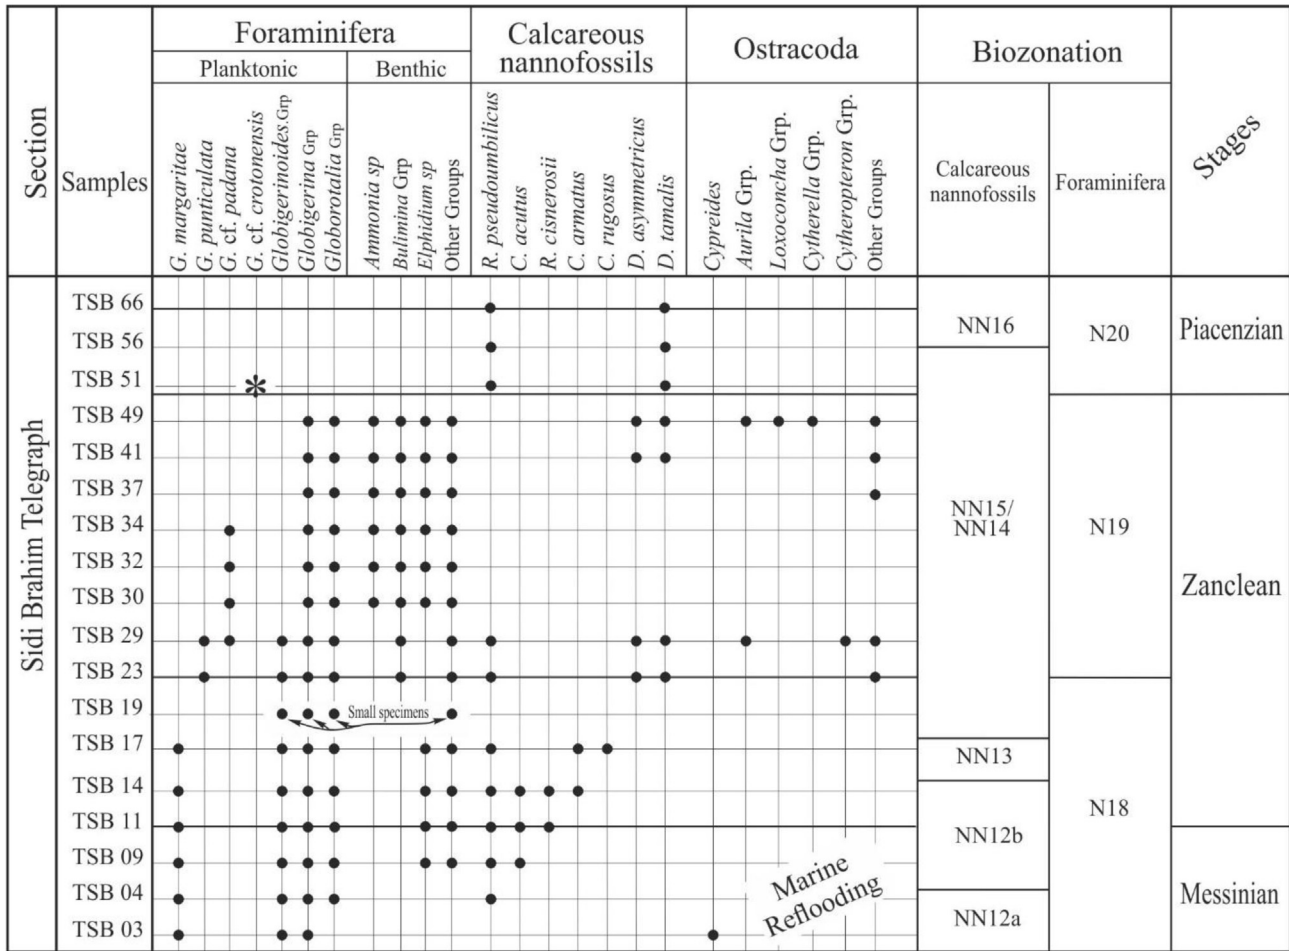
| Section | Samples | Foraminifera — Planktonic: G. margaritae | G. punticulata | G. cf. padana | G. cf. crotonensis | Globigerinoides Grp | Globigerina Grp | Globorotalia Grp | Foraminifera — Benthic: Ammonia sp | Bulimina Grp | Elphidium sp | Other Groups | Calcareous nannofossils: R. pseudoumbilicus | C. acutus | R. cisnerosii | C. armatus | C. rugosus | D. asymmetricus | D. tamalis | Ostracoda: Cypreides | Aurila Grp. | Loxoconcha Grp. | Cytherella Grp. | Cytheropteron Grp. | Other Groups | Biozonation — Calcareous nannofossils | Biozonation — Foraminifera | Stages |
|---|---|---|---|---|---|---|---|---|---|---|---|---|---|---|---|---|---|---|---|---|---|---|---|---|---|---|---|---|
| Sidi Brahim Telegraph | TSB 66 | | | | | | | | | | | | ● | | | | | | ● | | | | | | | NN16 | N20 | Piacenzian |
| | TSB 56 | | | | | | | | | | | | ● | | | | | | ● | | | | | | | | | |
| | TSB 51 | | | | * | | | | | | | | ● | | | | | | ● | | | | | | | | | |
| | TSB 49 | | | | | | ● | ● | ● | ● | ● | ● | | | | | | ● | ● | | ● | ● | ● | | ● | NN15/ NN14 | N19 | Zanclean |
| | TSB 41 | | | | | | ● | ● | ● | ● | ● | ● | | | | | | ● | ● | | | | | | ● | | | |
| | TSB 37 | | | | | | ● | ● | ● | ● | ● | ● | | | | | | | | | | | | | ● | | | |
| | TSB 34 | | | ● | | | ● | ● | ● | ● | ● | ● | | | | | | | | | | | | | | | | |
| | TSB 32 | | | ● | | | ● | ● | ● | ● | ● | ● | | | | | | | | | | | | | | | | |
| | TSB 30 | | | ● | | | ● | ● | ● | ● | ● | ● | | | | | | | | | | | | | | | | |
| | TSB 29 | | ● | ● | | ● | ● | ● | | ● | | ● | ● | | | | | ● | ● | | ● | | | ● | ● | | | |
| | TSB 23 | | ● | | | ● | ● | ● | | ● | | ● | ● | | | | | ● | ● | | | | | | ● | | N18 | |
| | TSB 19 | | | | | ● | ● | ● | | | | ● | | | | | | | | | | | | | | | | |
| | TSB 17 | ● | | | | ● | ● | ● | | | ● | ● | ● | | | ● | ● | | | | | | | | | NN13 | | |
| | TSB 14 | ● | | | | ● | ● | ● | | | ● | ● | ● | ● | ● | ● | | | | | | | | | | NN12b | | |
| | TSB 11 | ● | | | | ● | ● | ● | | | ● | ● | ● | ● | ● | | | | | | | | | | | | | Messinian |
| | TSB 09 | ● | | | | ● | ● | ● | | | ● | ● | ● | ● | | | | | | | | | | | | | | |
| | TSB 04 | ● | | | | ● | ● | ● | | | | | ● | | | | | | | | | | | | | NN12a | | |
| | TSB 03 | ● | | | | ● | ● | | | | | | | | | | | | | ● | | | | | | | | |

Small specimens

Marine Reflooding